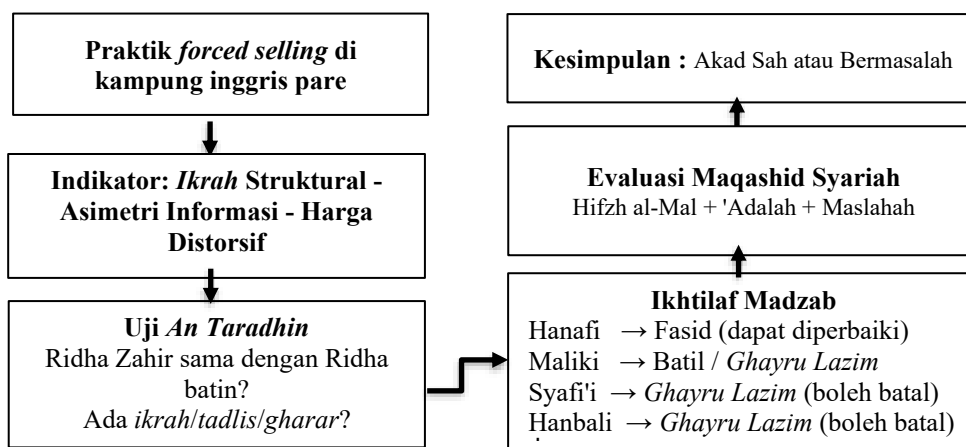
Praktik *forced selling* di kampung inggris pare

Indikator: *Ikrah* Struktural - Asimetri Informasi - Harga Distorsif

Uji *An Taradhin*
Ridha Zahir sama dengan Ridha batin?
Ada *ikrah*/*tadlis*/*gharar*?

Ikhtilaf Madzab
Hanafi $\rightarrow$ Fasid (dapat diperbaiki)
Maliki $\rightarrow$ Batil / *Ghayru Lazim*
Syafi'i $\rightarrow$ *Ghayru Lazim* (boleh batal)
Hanbali $\rightarrow$ *Ghayru Lazim* (boleh batal)

Evaluasi Maqashid Syariah
Hifzh al-Mal + 'Adalah + Maslahah

Kesimpulan : Akad Sah atau Bermasalah